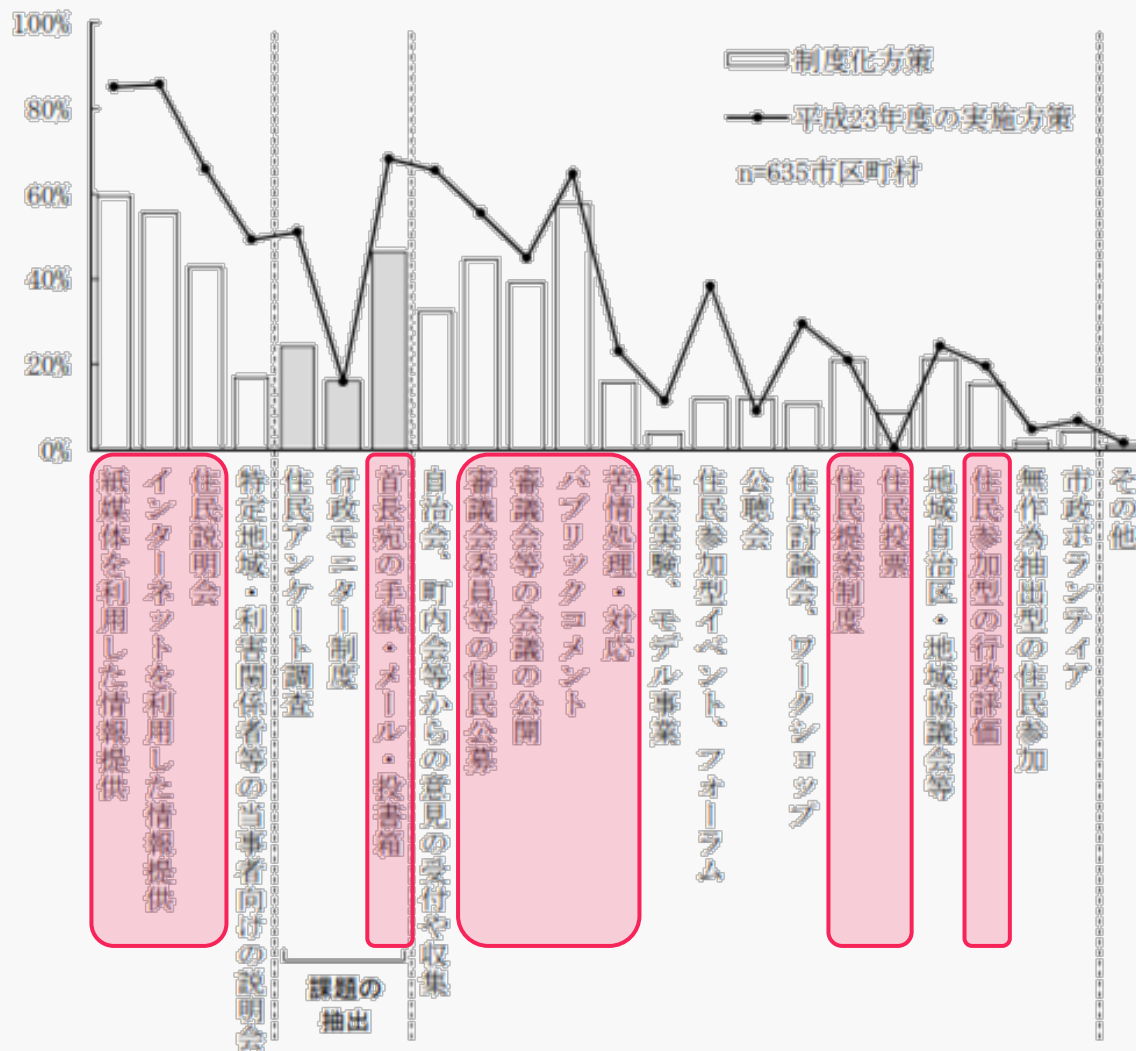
100%
80%
60%
40%
20%
0%

制度化方策
平成23年度の実施方策
n=635市区町村

住民説明会
インターネットを利用した情報提供
紙媒体を利用した情報提供
特定地域・利害関係者等の当事者向けの説明会
住民アンケート調査
行政モニター制度
首長宛の手紙・メール・投書箱
自治会、町内会等からの意見の受付や収集
審議会委員等の住民公募
審議会等の会議の公開
パブリックコメント
苦情処理・対応
社会実験、モデル事業
住民参加型イベント、フォーラム
公聴会
住民討論会、ワークショップ
住民提案制度
住民投票
地域自治区・地域協議会等
住民参加型の行政評価
無作為抽出型の住民参加
市政ボランティア
その他

課題の抽出